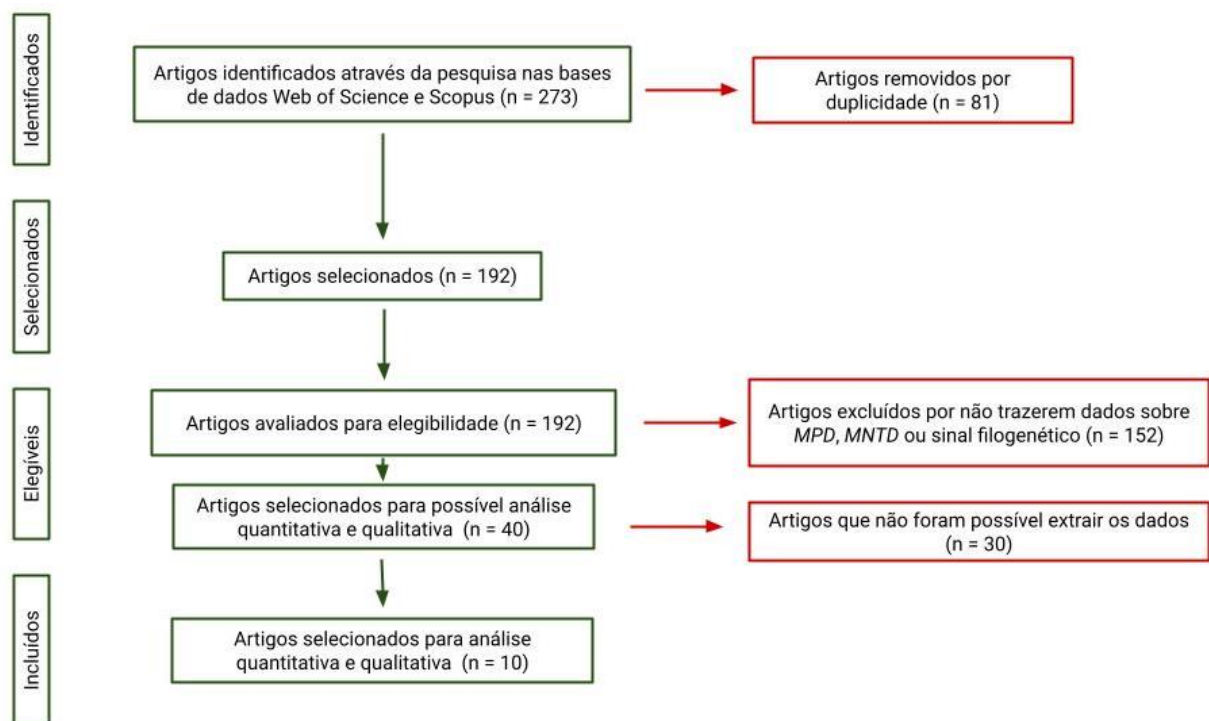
Identificados

Artigos identificados através da pesquisa nas bases de dados Web of Science e Scopus (n = 273)

Artigos removidos por duplicidade (n = 81)

Selecionados

Artigos selecionados (n = 192)

Elegíveis

Artigos avaliados para elegibilidade (n = 192)

Artigos excluídos por não trazerem dados sobre *MPD*, *MNTD* ou sinal filogenético (n = 152)

Artigos selecionados para possível análise quantitativa e qualitativa (n = 40)

Artigos que não foram possível extrair os dados (n = 30)

Incluídos

Artigos selecionados para análise quantitativa e qualitativa (n = 10)